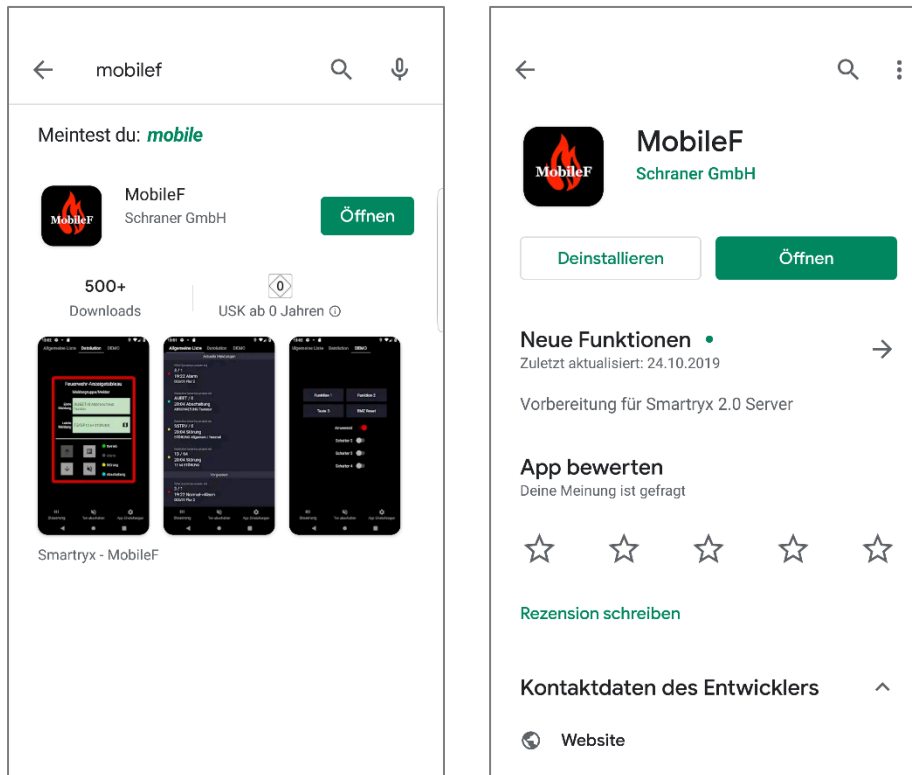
mobilef

Meintest du: *mobile*

MobileF
MobileF
Schraner GmbH
Öffnen

500+
Downloads

0
USK ab 0 Jahren

Smartryx - MobileF

MobileF
MobileF
Schraner GmbH

Deinstallieren
Öffnen

Neue Funktionen •
Zuletzt aktualisiert: 24.10.2019

Vorbereitung für Smartryx 2.0 Server

App bewerten
Deine Meinung ist gefragt

Rezension schreiben

Kontaktdaten des Entwicklers

Website